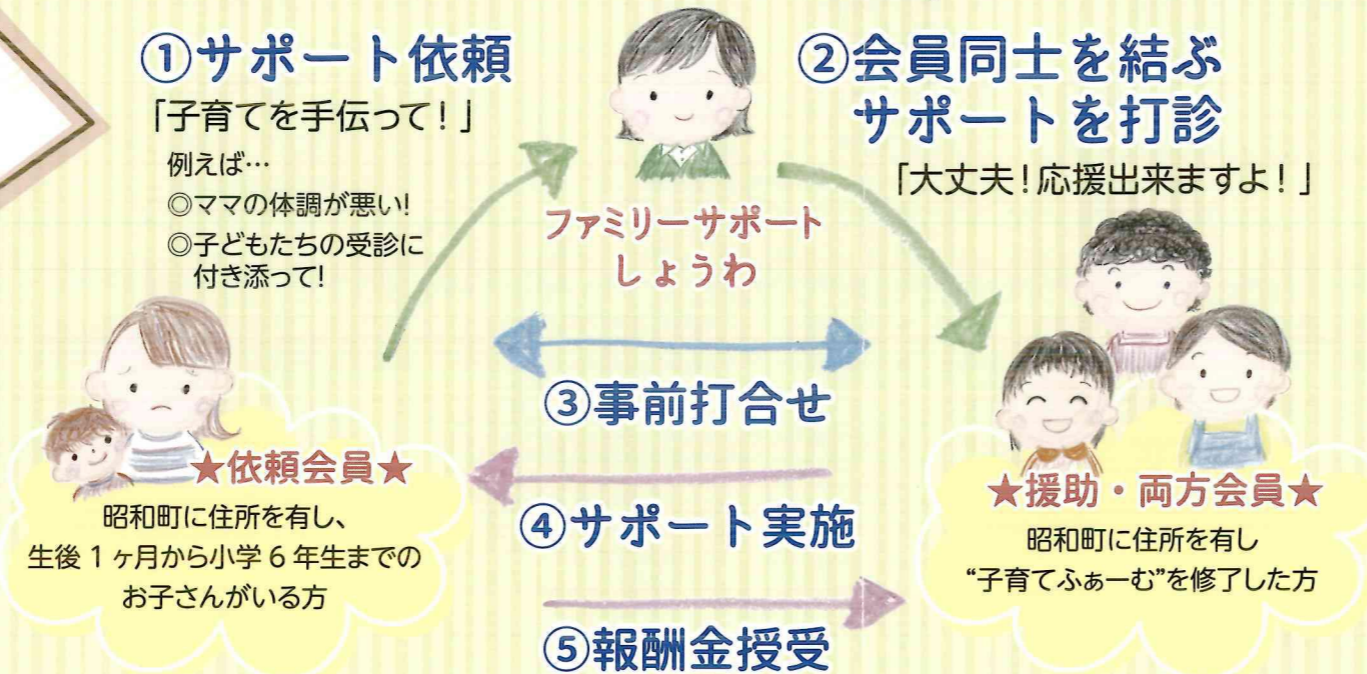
①サポート依頼
「子育てを手伝って！」
例えば…
◎ママの体調が悪い！
◎子どもたちの受診に付き添って！

ファミリーサポート
しょうわ

②会員同士を結ぶサポートを打診
「大丈夫！応援出来ますよ！」

③事前打合せ

★依頼会員★
昭和町に住所を有し、生後１ヶ月から小学６年生までのお子さんがいる方

④サポート実施

★援助・両方会員★
昭和町に住所を有し“子育てふぁーむ”を修了した方

⑤報酬金授受